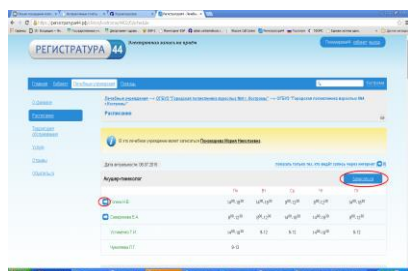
РЕГИСТРАТУРА 44

Электронная запись на приём

Главная | Гибкие | Расписание | Отзывы

О проекте

Расписание

Расписание

В этом лечебном учреждении может записаться Прокуророва Мария Николаевна

Дата актуальности: 06.07.2016

Акушер-гинеколог

| | Пн | Вт | Ср | Чт | Пт |
|---|---|---|---|---|---|
| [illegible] | | | | | |
| Самуйлова Е.А. | | | | | |
| Устинова Г.И. | | 8-13 | 8-13 | | |
| Чекалова Л.Т. | 8-13 | | | | |